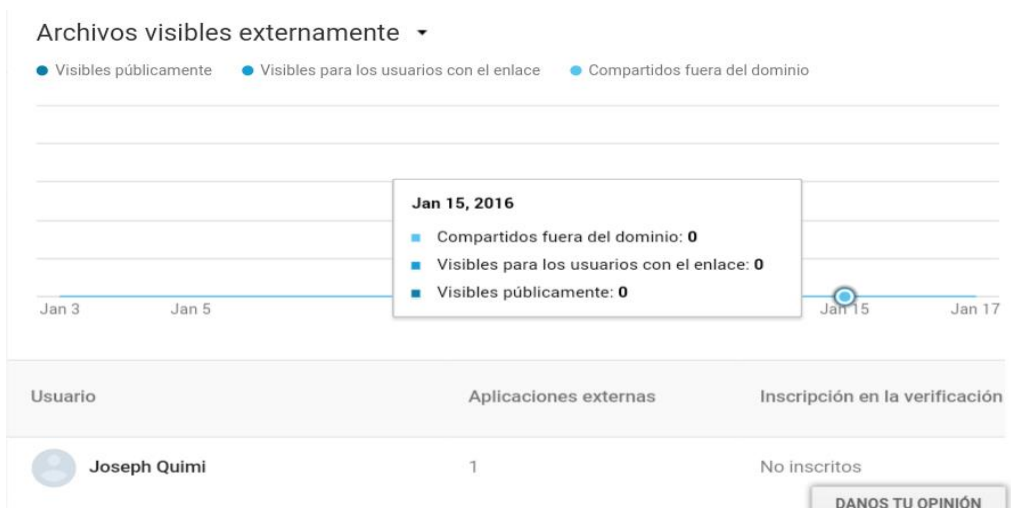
Archivos visibles externamente

Visibles públicamente
Visibles para los usuarios con el enlace
Compartidos fuera del dominio

Jan 15, 2016
Compartidos fuera del dominio: **0**
Visibles para los usuarios con el enlace: **0**
Visibles públicamente: **0**

Jan 3
Jan 5
Jan 15
Jan 17

| Usuario | Aplicaciones externas | Inscripción en la verificación |
|---|---|---|
| Joseph Quimi | 1 | No inscritos |

DANOS TU OPINIÓN